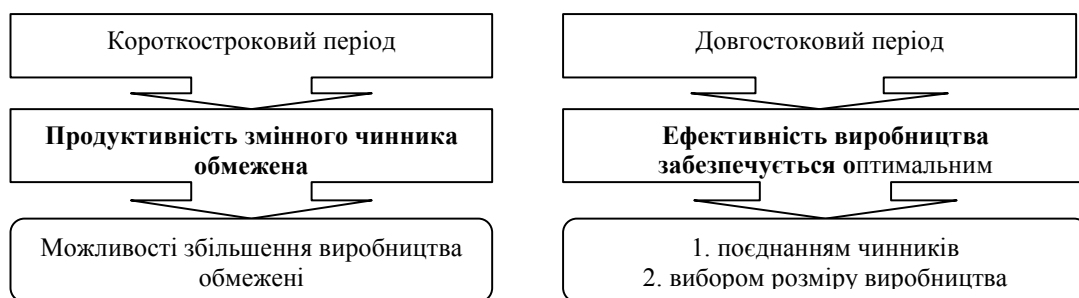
Короткостроковий період

Продуктивність змінного чинника обмежена

Можливості збільшення виробництва обмежені

Довгостоковий період

Ефективність виробництва забезпечується оптимальним

1. поєднанням чинників
2. вибором розміру виробництва